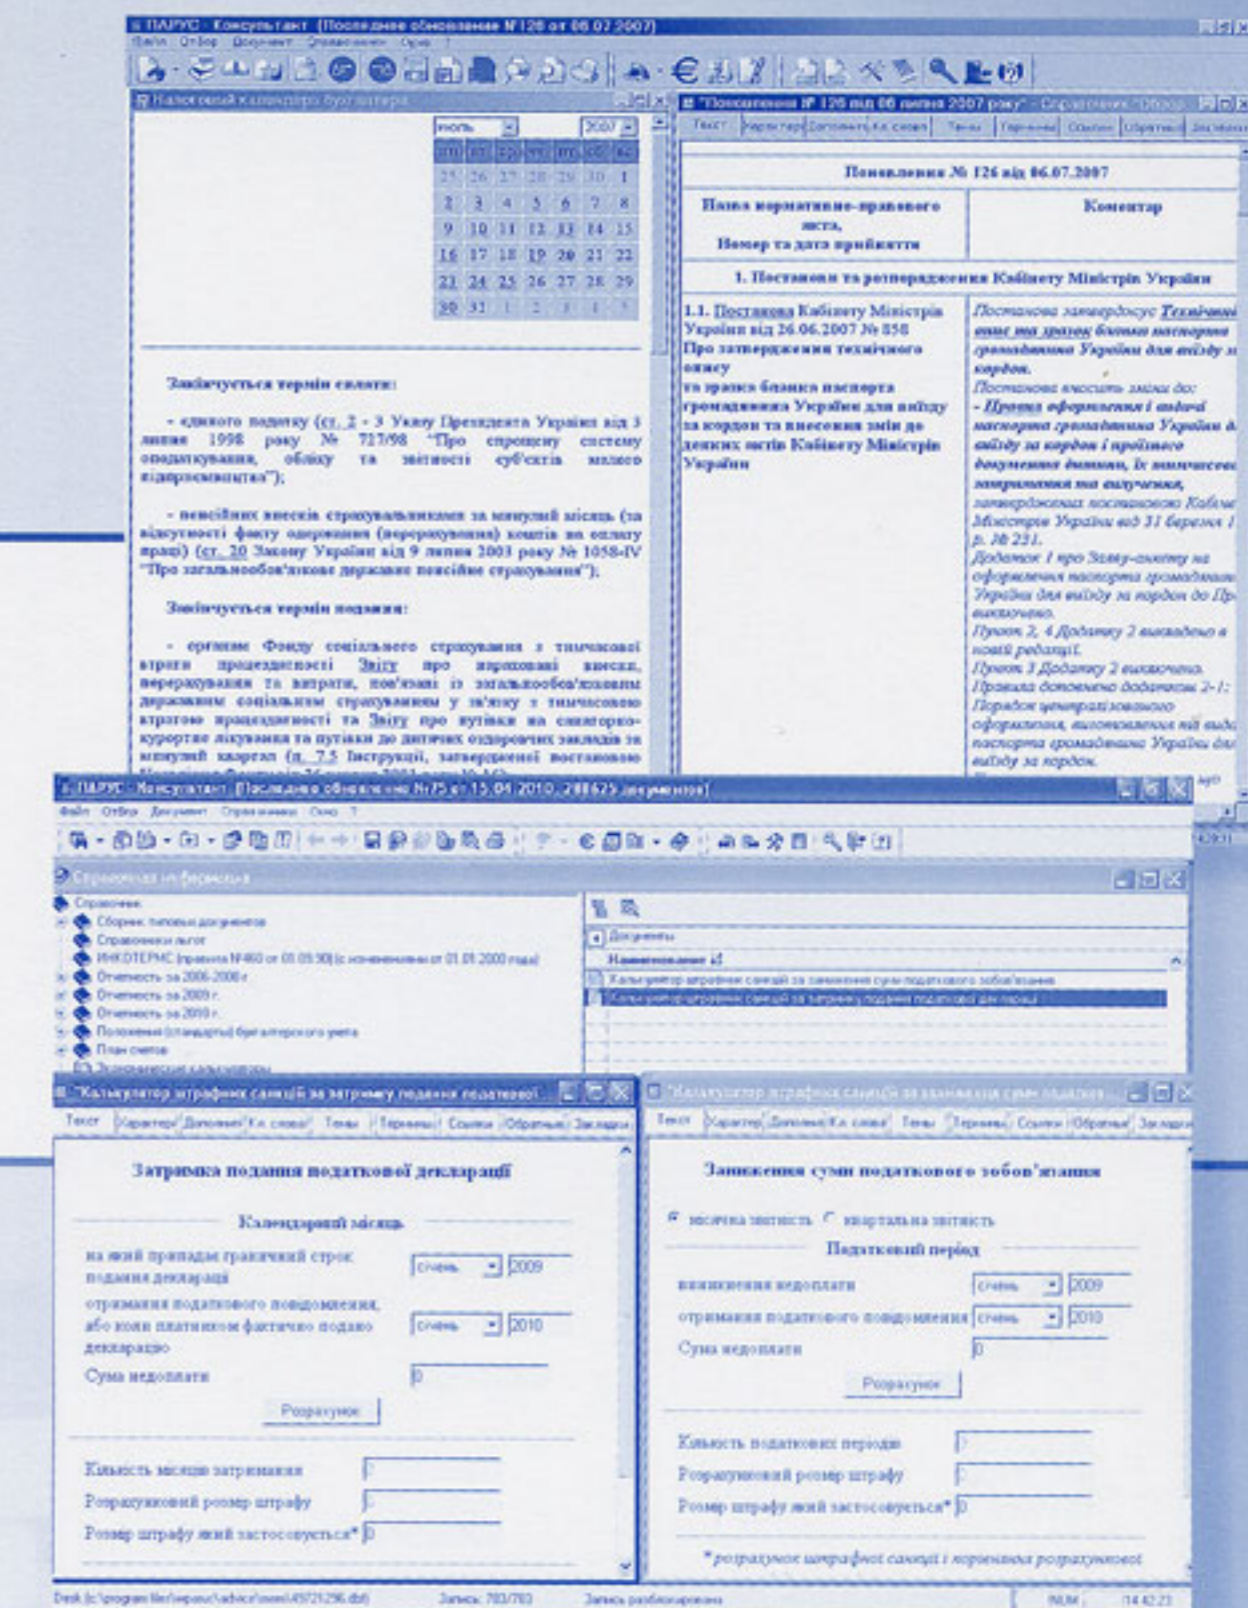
ПАРУС - Консультант (Последнее обновление № 126 от 06.07.2007)
Файл Отбор Документ Справочники Окно ?

Налоговый календарь бухгалтера
июль 2007

| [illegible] | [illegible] | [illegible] | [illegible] | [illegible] | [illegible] | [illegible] |
|---|---|---|---|---|---|---|
| 25 | 26 | 27 | 28 | 29 | 30 | 1 |
| 2 | 3 | 4 | 5 | 6 | 7 | 8 |
| 9 | 10 | 11 | 12 | 13 | 14 | 15 |
| 16 | 17 | 18 | 19 | 20 | 21 | 22 |
| 23 | 24 | 25 | 26 | 27 | 28 | 29 |
| 30 | 31 | 1 | 2 | 3 | 4 | 5 |

Закінчується термін сплати:

- єдиного податку (ст. 2 - 3 Указу Президента України від 3 липня 1998 року № 727/98 "Про спрощену систему оподаткування, обліку та звітності суб'єктів малого підприємництва");

- пенсійних внесків страхувальниками за минулий місяць (за відсутності факту одержання (перерахування) коштів на оплату праці) (ст. 20 Закону України від 9 липня 2003 року № 1058-IV "Про загальнообов'язкове державне пенсійне страхування");

Закінчується термін подання:

- органам Фонду соціального страхування з тимчасової втрати працездатності Звіту про нараховані внески, перерахування та витрати, пов'язані із загальнообов'язковим державним соціальним страхуванням у зв'язку з тимчасовою втратою працездатності та Звіту про путівки на санаторно-курортне лікування та путівки до дитячих оздоровчих закладів за минулий квартал (п. 7.5 Інструкції, затвердженої постановою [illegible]

"Поповнення № 126 від 06 липня 2007 року" - Справочник - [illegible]
Текст Характер Дополнит Кл. слова Темы Термины Ссылки Обратные Закладки

Поповнення № 126 від 06.07.2007

| Назва нормативно-правового акта, Номер та дата прийняття | Коментар |
|---|---|
| 1. Постанови та розпорядження Кабінету Міністрів України | |
| 1.1. Постанова Кабінету Міністрів України від 26.06.2007 № 858 Про затвердження технічного опису та зразка бланка паспорта громадянина України для виїзду за кордон та внесення змін до деяких актів Кабінету Міністрів України | Постанова затверджує Технічний опис та зразок бланка паспорта громадянина України для виїзду за кордон. Постанова вносить зміни до: - Правил оформлення і видачі паспорта громадянина України для виїзду за кордон і проїзного документа дитини, їх тимчасового затримання та вилучення, затверджених постановою Кабінету Міністрів України від 31 березня 1995 р. № 231. Додаток 1 про Заяву-анкету на оформлення паспорта громадянина України для виїзду за кордон до Пр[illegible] виключено. Пункт 2, 4 Додатку 2 викладено в новій редакції. Пункт 3 Додатку 2 виключено. Правила доповнено додатком 2-1: Порядок централізованого оформлення, виготовлення та видачі паспорта громадянина України для виїзду за кордон. |

ПАРУС - Консультант (Последнее обновление №75 от 15.04.2010, 288625 документов)
Файл Отбор Документ Справочники Окно ?

Справочная информация
Справочники
Сборник типовых документов
Справочники льгот
ИНКОТЕРМС (правила №460 от 01.05.90) (с изменениями от 01.01.2000 года)
Отчетность за 2006-2008 г.
Отчетность за 2009 г.
Отчетность за 2010 г.
Положения (стандарты) бухгалтерского учета
План счетов
Экономические калькуляторы

Документы
Наименование
Калькулятор штрафних санкцій за заниження суми податкового зобов'язання
Калькулятор штрафних санкцій за затримку подання податкової декларації

Калькулятор штрафних санкцій за затримку подання податкової...
Текст Характер Дополнит Кл. слова Темы Термины Ссылки Обратные Закладки

Затримка подання податкової декларації

Календарний місяць
на який припадає граничний строк подання декларації січень 2009
отримання податкового повідомлення, або коли платником фактично подано декларацію січень 2010
Сума недоплати 0
Розрахунок
Кількість місяців затримання
Розрахунковий розмір штрафу
Розмір штрафу який застосовується* 0

Калькулятор штрафних санкцій за заниження суми податко...
Текст Характер Дополнит Кл. слова Темы Термины Ссылки Обратные Закладки

Заниження суми податкового зобов'язання

місячна звітність квартальна звітність
Податковий період
виникнення недоплати січень 2009
отримання податкового повідомлення січень 2010
Сума недоплати 0
Розрахунок
Кількість податкових періодів
Розрахунковий розмір штрафу
Розмір штрафу який застосовується* 0
*розрахунок штрафної санкції і порівняння розрахункової

Desk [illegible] Запись: 703/703 Запись разблокирована NUM 14:42:23